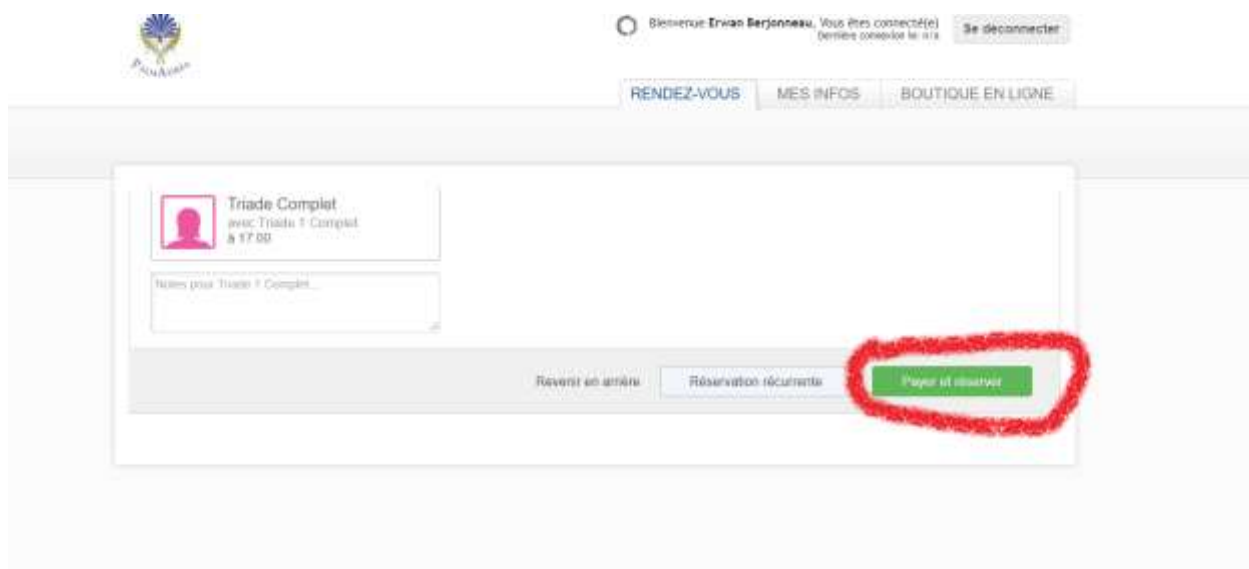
PsychAnima

Bienvenue **Ervan Berjonneau**, Vous êtes connecté(e)
Dernière connexion le: n/a

Se déconnecter

RENDEZ-VOUS | MES INFOS | BOUTIQUE EN LIGNE

Triade Complet
avec Triade 1 Complet
à 17:00

Notes pour Triade 1 Complet...

Revenir en arrière | Réservation récurrente | Payer et réserver